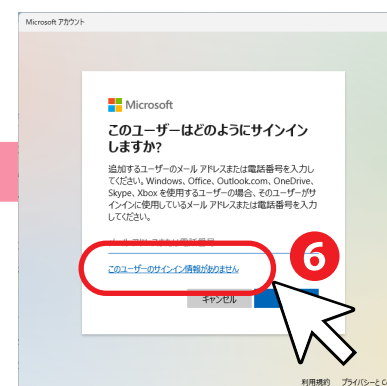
Microsoft アカウント

Microsoft

このユーザーはどのようにサインインしますか?

追加するユーザーのメール アドレスまたは電話番号を入力してください。Windows、Office、Outlook.com、OneDrive、Skype、Xbox を使用するユーザーの場合、そのユーザーがサインインに使用しているメール アドレスまたは電話番号を入力してください。

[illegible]

このユーザーのサインイン情報がありません

6

キャンセル

利用規約　プライバシーと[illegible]